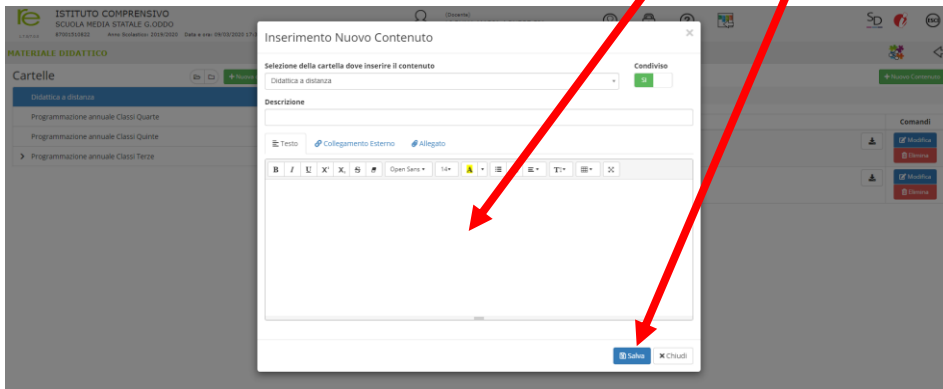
ISTITUTO COMPRENSIVO
SCUOLA MEDIA STATALE G.ODDO
Anno Scolastico: 2019/2020

MATERIALE DIDATTICO

Cartelle
Didattica a distanza
Programmazione annuale Classi Quarte
Programmazione annuale Classi Quinte
Programmazione annuale Classi Terze

+ Nuovo Contenuto
Comandi
Modifica
Elimina
Modifica
Elimina

Inserimento Nuovo Contenuto
×
Selezione della cartella dove inserire il contenuto
Didattica a distanza
Condiviso
Sì
Descrizione
Testo
Collegamento Esterno
Allegato
B I U X² X₂ S
Open Sans
14
Salva
Chiudi